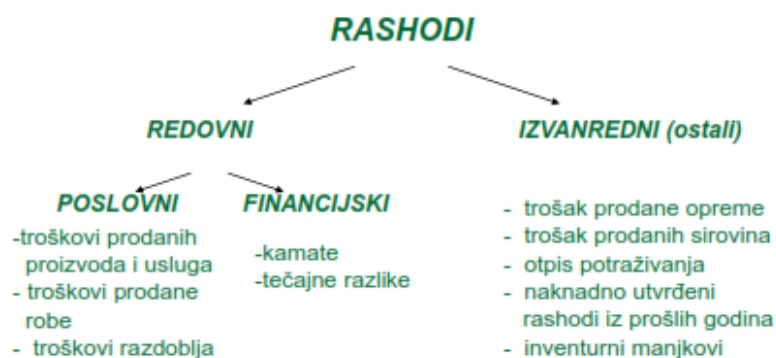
RASHODI

REDOVNI

IZVANREDNI (ostali)

POSLOVNI

FINANCIJSKI

-troškovi prodanih proizvoda i usluga
- troškovi prodane robe
- troškovi razdoblja

-kamate
-tečajne razlike

- trošak prodane opreme
- trošak prodanih sirovina
- otpis potraživanja
- naknadno utvrđeni rashodi iz prošlih godina
- inventurni manjkovi